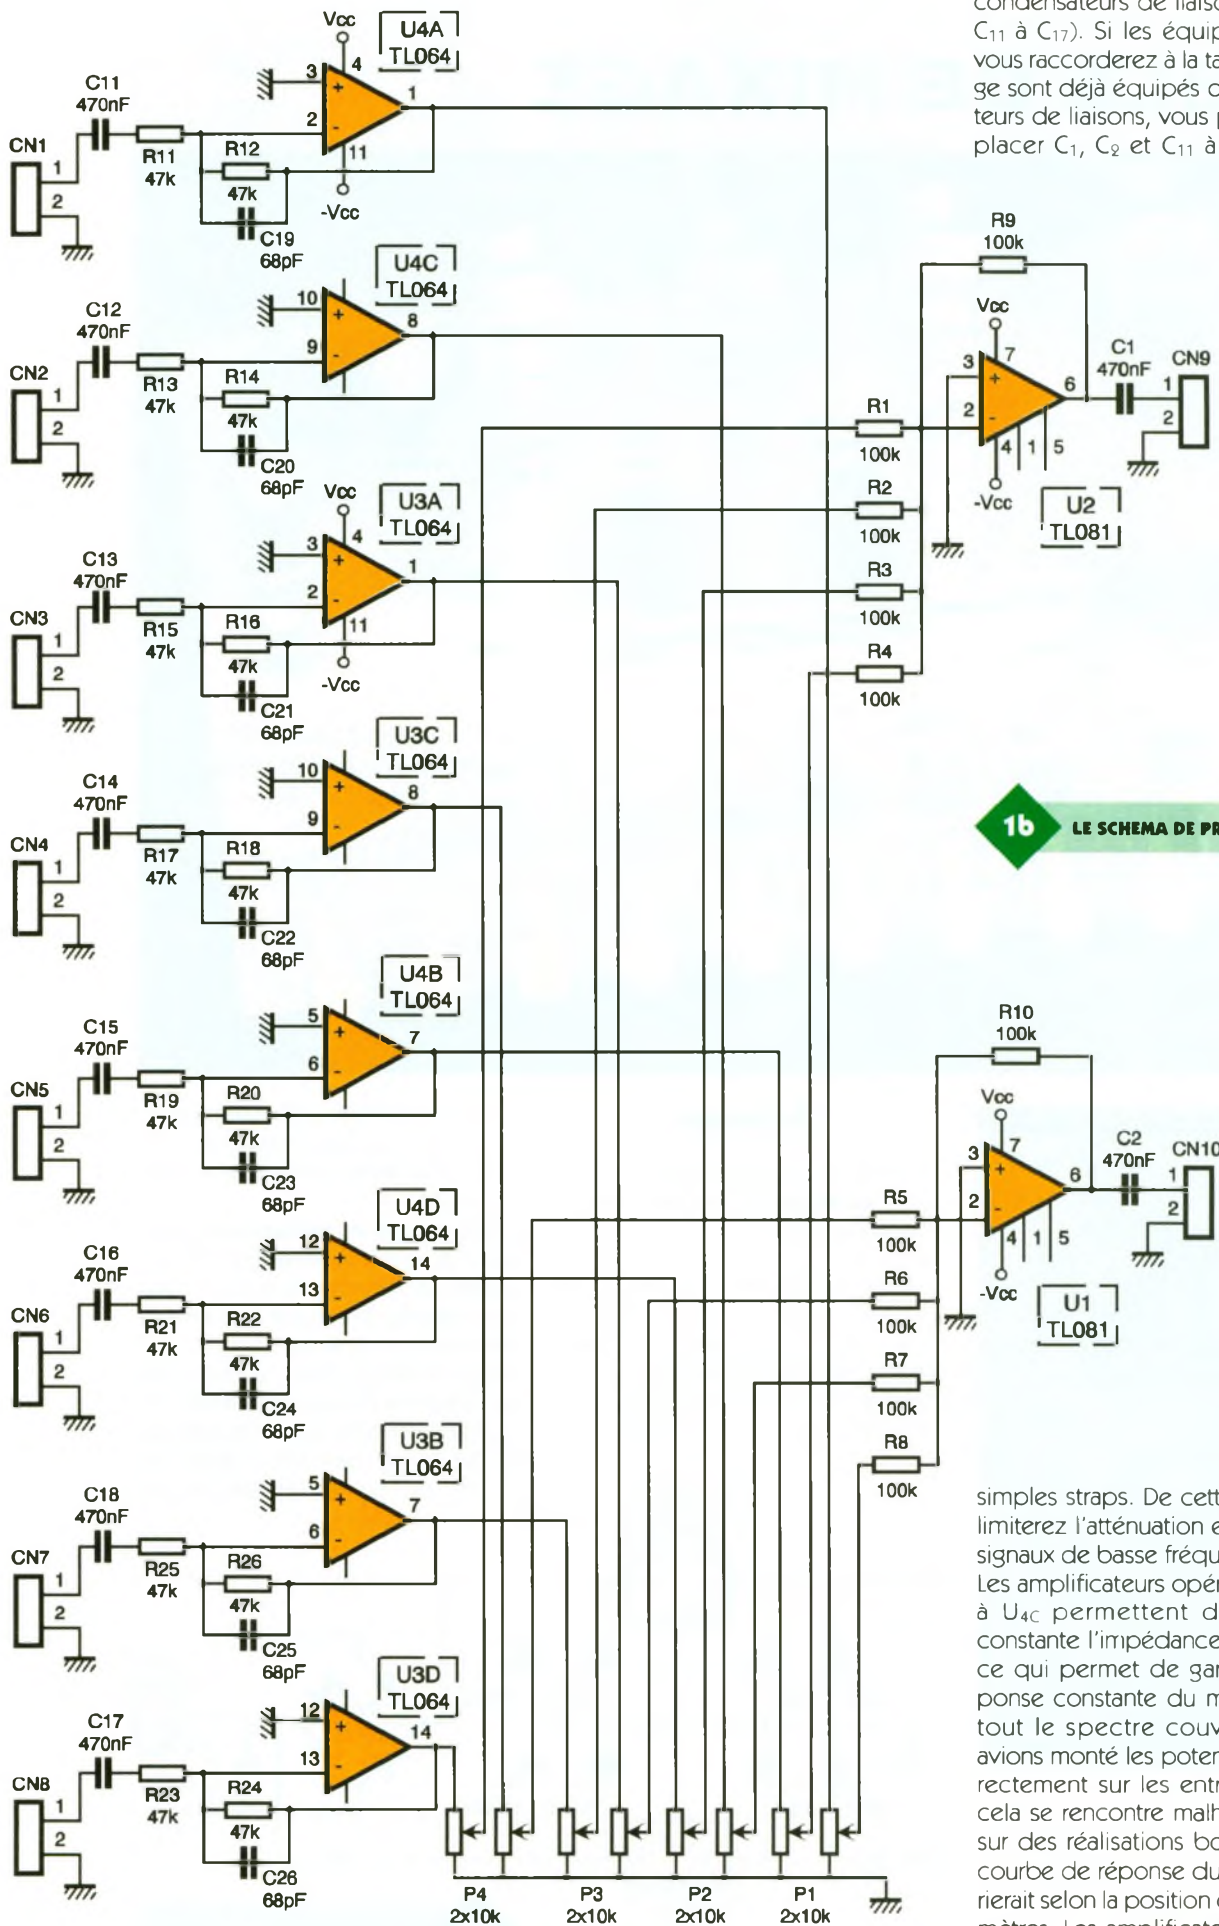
condensateurs de liaiso $C_{11}$ à $C_{17}$). Si les équip vous raccorderez à la ta ge sont déjà équipés c teurs de liaisons, vous p placer $C_1$, $C_2$ et $C_{11}$ à

Vcc
U4A
TL064
C11
470nF
CN1
R11
47k
R12
47k
C19
68pF
-Vcc

U4C
TL064
C12
470nF
CN2
R13
47k
R14
47k
C20
68pF

Vcc
U3A
TL064
C13
470nF
CN3
R15
47k
R16
47k
C21
68pF
-Vcc

U3C
TL064
C14
470nF
CN4
R17
47k
R18
47k
C22
68pF

U4B
TL064
C15
470nF
CN5
R19
47k
R20
47k
C23
68pF

U4D
TL064
C16
470nF
CN6
R21
47k
R22
47k
C24
68pF

U3B
TL064
C18
470nF
CN7
R25
47k
R26
47k
C25
68pF

U3D
TL064
C17
470nF
CN8
R23
47k
R24
47k
C26
68pF

R9
100k
Vcc
C1
470nF
CN9
R1
100k
R2
100k
R3
100k
R4
100k
-Vcc
U2
TL081

1b LE SCHEMA DE PR

R10
100k
Vcc
C2
470nF
CN10
R5
100k
R6
100k
R7
100k
R8
100k
-Vcc
U1
TL081

P4
2x10k
P3
2x10k
P2
2x10k
P1
2x10k

simples straps. De cett limiterez l'atténuation e signaux de basse fréqu Les amplificateurs opér à $U_{4C}$ permettent d constante l'impédance ce qui permet de gar ponse constante du m tout le spectre couv avions monté les poter rectement sur les entr cela se rencontre malh sur des réalisations bo courbe de réponse du rierait selon la position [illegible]